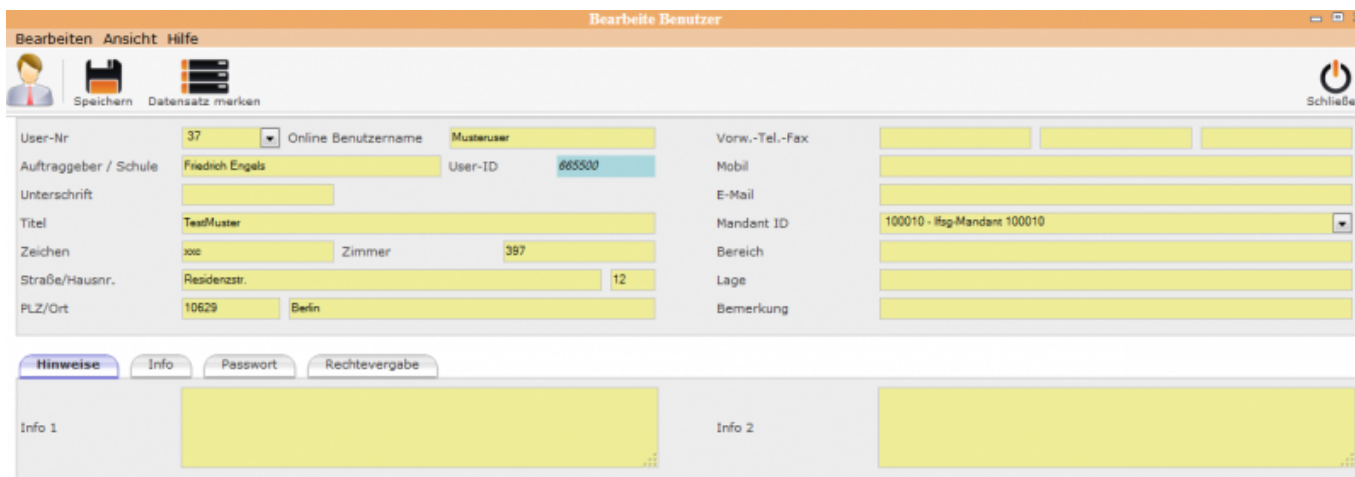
Bearbeite Benutzer

Bearbeiten Ansicht Hilfe

Speichern Datensatz merken

Schließe

User-Nr 37 Online Benutzername Musteruser

Auftraggeber / Schule Friedrich Engels User-ID 665500

Unterschrift

Titel TestMuster

Zeichen xxc Zimmer 397

Straße/Hausnr. Residenzstr. 12

PLZ/Ort 10629 Berlin

Vorw.-Tel.-Fax

Mobil

E-Mail

Mandant ID 100010 - lfsg-Mandant 100010

Bereich

Lage

Bemerkung

Hinweise Info Passwort Rechtevergabe

Info 1

Info 2